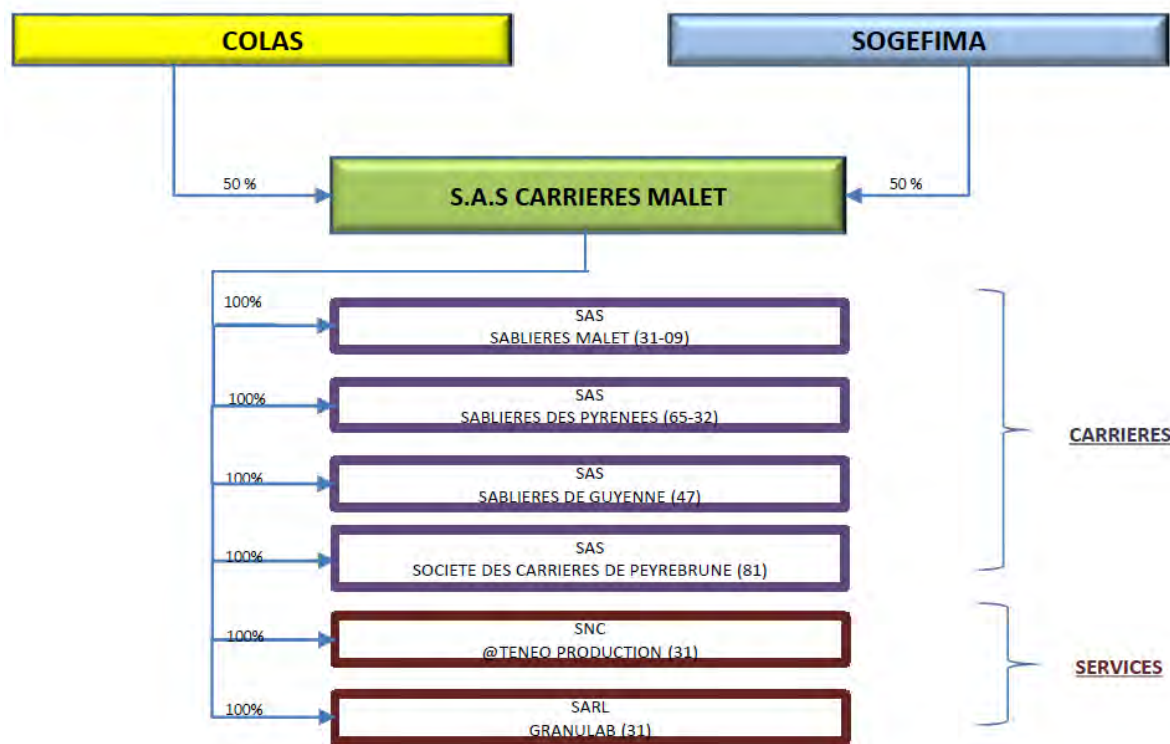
COLAS

SOGEFIMA

50 %

S.A.S CARRIERES MALET

50 %

100%

SAS
SABLIERES MALET (31-09)

100%

SAS
SABLIERES DES PYRENEES (65-32)

100%

SAS
SABLIERES DE GUYENNE (47)

100%

SAS
SOCIETE DES CARRIERES DE PEYREBRUNE (81)

CARRIERES

100%

SNC
@TENEO PRODUCTION (31)

100%

SARL
GRANULAB (31)

SERVICES